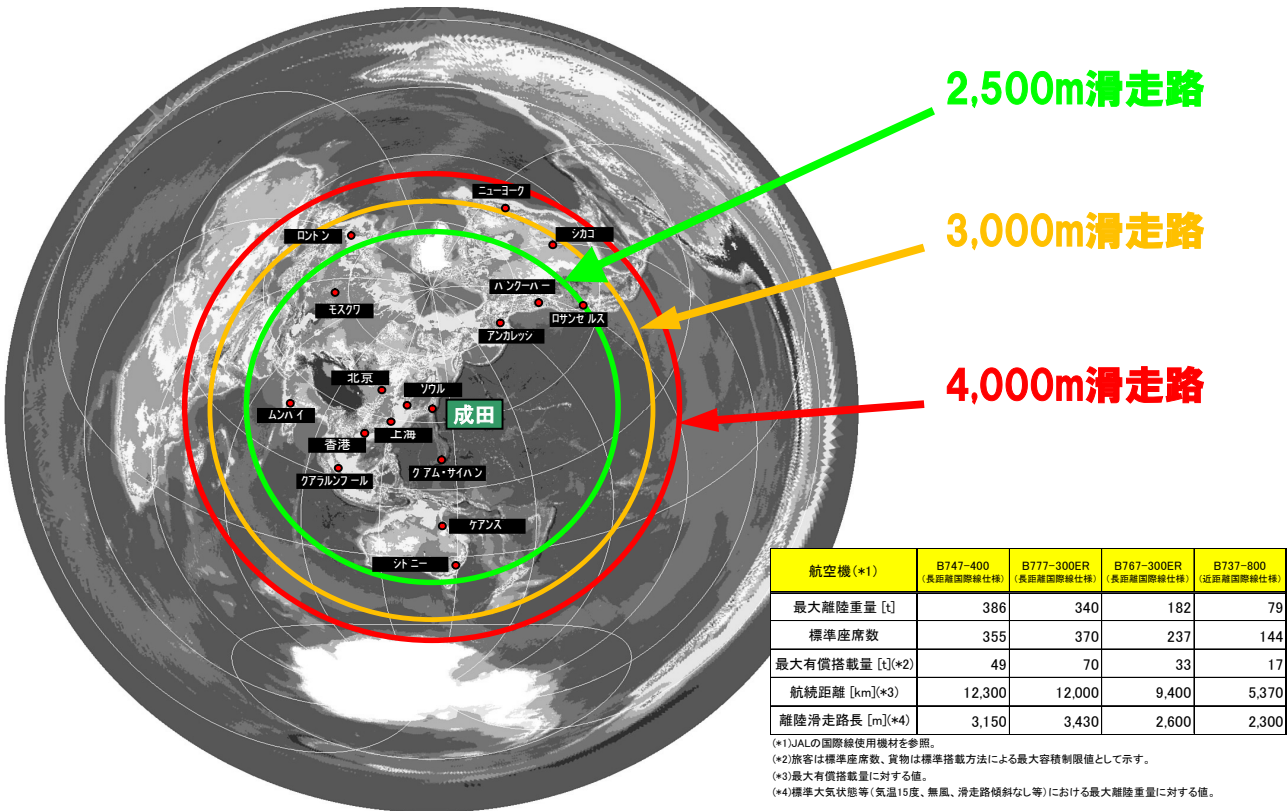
2,500m滑走路

3,000m滑走路

4,000m滑走路

ニューヨーク
ロンドン
シカゴ
バンクーバー
ロサンゼルス
モスクワ
アンカレッジ
北京
ソウル
ムンバイ
成田
上海
香港
グアム・サイパン
クアラルンプール
ケアンズ
シドニー

| 航空機(*1) | B747-400 (長距離国際線仕様) | B777-300ER (長距離国際線仕様) | B767-300ER (長距離国際線仕様) | B737-800 (近距離国際線仕様) |
|---|---|---|---|---|
| 最大離陸重量 [t] | 386 | 340 | 182 | 79 |
| 標準座席数 | 355 | 370 | 237 | 144 |
| 最大有償搭載量 [t](*2) | 49 | 70 | 33 | 17 |
| 航続距離 [km](*3) | 12,300 | 12,000 | 9,400 | 5,370 |
| 離陸滑走路長 [m](*4) | 3,150 | 3,430 | 2,600 | 2,300 |

(*1)JALの国際線使用機材を参照。
(*2)旅客は標準座席数、貨物は標準搭載方法による最大容積制限値として示す。
(*3)最大有償搭載量に対する値。
(*4)標準大気状態等(気温15度、無風、滑走路傾斜なし等)における最大離陸重量に対する値。